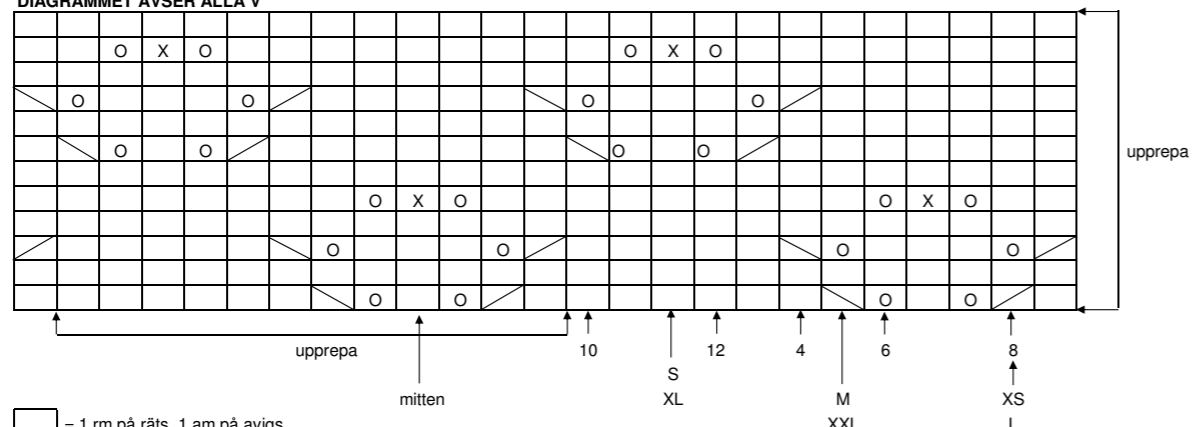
DIAGRAMMET AVSER ALLA V

| | | | | | | | | | | | | | | | | | | | | | | | | |
|---|---|---|---|---|---|---|---|---|---|---|---|---|---|---|---|---|---|---|---|---|---|---|---|---|
| | | O | X | O | | | | | | | | | | O | X | O | | | | | | | | |
| | | | | | | | | | | | | | | | | | | | | | | | | |
| | O | | | | | O | | | | | | | O | | | | | O | | | | | | |
| | | | | | | | | | | | | | | | | | | | | | | | | |
| | | O | | O | | | | | | | | | | O | | O | | | | | | | | |
| | | | | | | | | | | | | | | | | | | | | | | | | |
| | | | | | | | | O | X | O | | | | | | | | | | | O | X | O | |
| | | | | | | | | | | | | | | | | | | | | | | | | |
| | | | | | | | O | | | | | O | | | | | | | | O | | | | O |
| | | | | | | | | | O | | O | | | | | | | | | | O | | O | |

upprepa

upprepa

10

S
XL

12

4

mitten

M
XXL

6

8
XS
L

= 1 rm på räts, 1 am på avigs